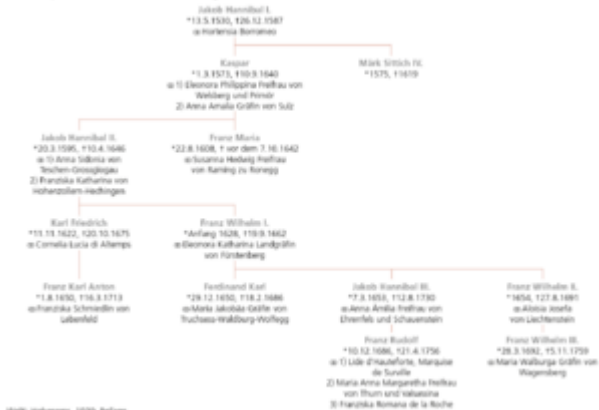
Jakob Hannibal I.
*13.5.1530, †26.12.1587
∞ Hortensia Borromeo

Kaspar
*1.3.1573, †10.9.1640
∞ 1) Eleonora Philippina Freifrau von Welsberg und Primör
2) Anna Amalia Gräfin von Sulz

Mark Sittich IV.
*1575, †1619

Jakob Hannibal II.
*20.3.1595, †10.4.1646
∞ 1) Anna Sidonia von Teschen-Grossglogau
2) Franziska Katharina von Hohenzollern-Hechingen

Franz Maria
*22.8.1608, † vor dem 7.10.1642
∞ Susanna Hedwig Freifrau von Raming zu Ronegg

Karl Friedrich
*13.11.1622, †20.10.1675
∞ Cornelia Lucia di Altemps

Franz Wilhelm I.
*Anfang 1628, †19.9.1662
∞ Eleonora Katharina Landgräfin von Fürstenberg

Franz Karl Anton
*1.8.1650, †16.3.1713
∞ Franziska Schmiedlin von Lebenfeld

Ferdinand Karl
*29.12.1650, †18.2.1686
∞ Maria Jakobäa Gräfin von Truchsess-Waldburg-Wolfegg

Jakob Hannibal III.
*7.3.1653, †12.8.1730
∞ Anna Amalia Freifrau von Ehrenfels und Schauenstein

Franz Wilhelm II.
*1654, †27.8.1681
∞ Aloisia Josefa von Liechtenstein

Franz Rudolf
*10.12.1686, †21.4.1756
∞ 1) Lide d'Hautefort, Marquise de Surville
2) Maria Anna Margaretha Freifrau von Thurn und Valsassina
3) Franziska Romana de la Roche

Franz Wilhelm III.
*28.3.1692, †5.11.1759
∞ Maria Walburga Gräfin von Wagensberg

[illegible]